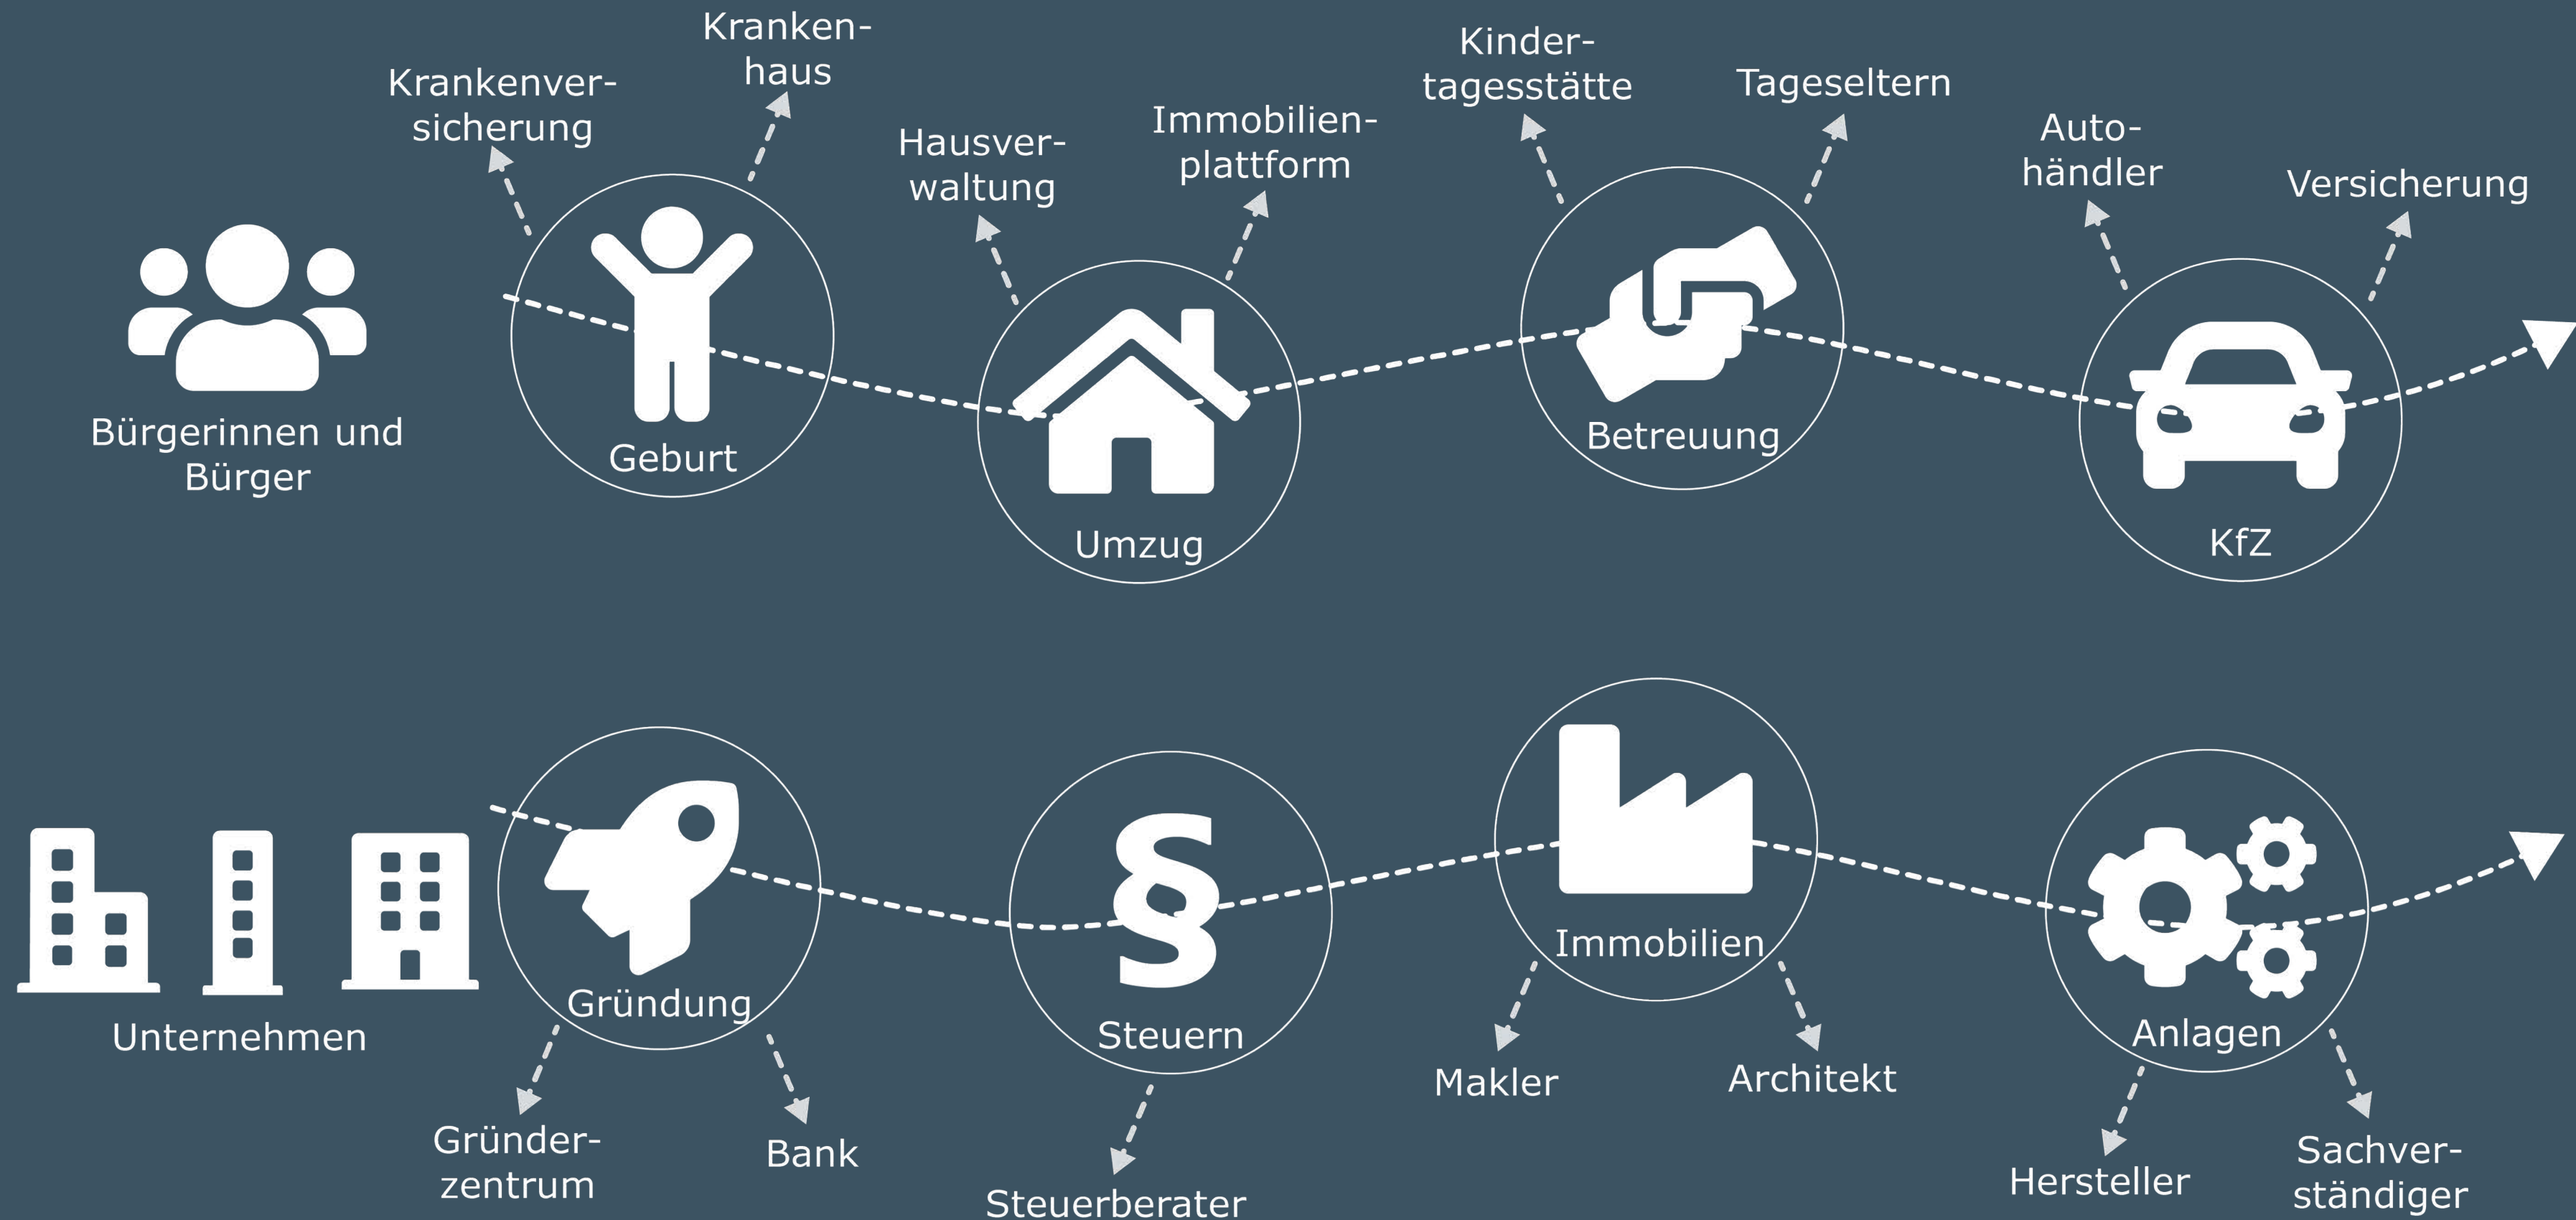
Bürgerinnen und Bürger

Krankenversicherung

Krankenhaus

Geburt

Hausverwaltung

Immobilienplattform

Umzug

Kindertagesstätte

Tageseltern

Betreuung

Autohändler

Versicherung

KfZ

Unternehmen

Gründung

Gründerzentrum

Bank

Steuern

Steuerberater

Immobilien

Makler

Architekt

Anlagen

Hersteller

Sachverständiger